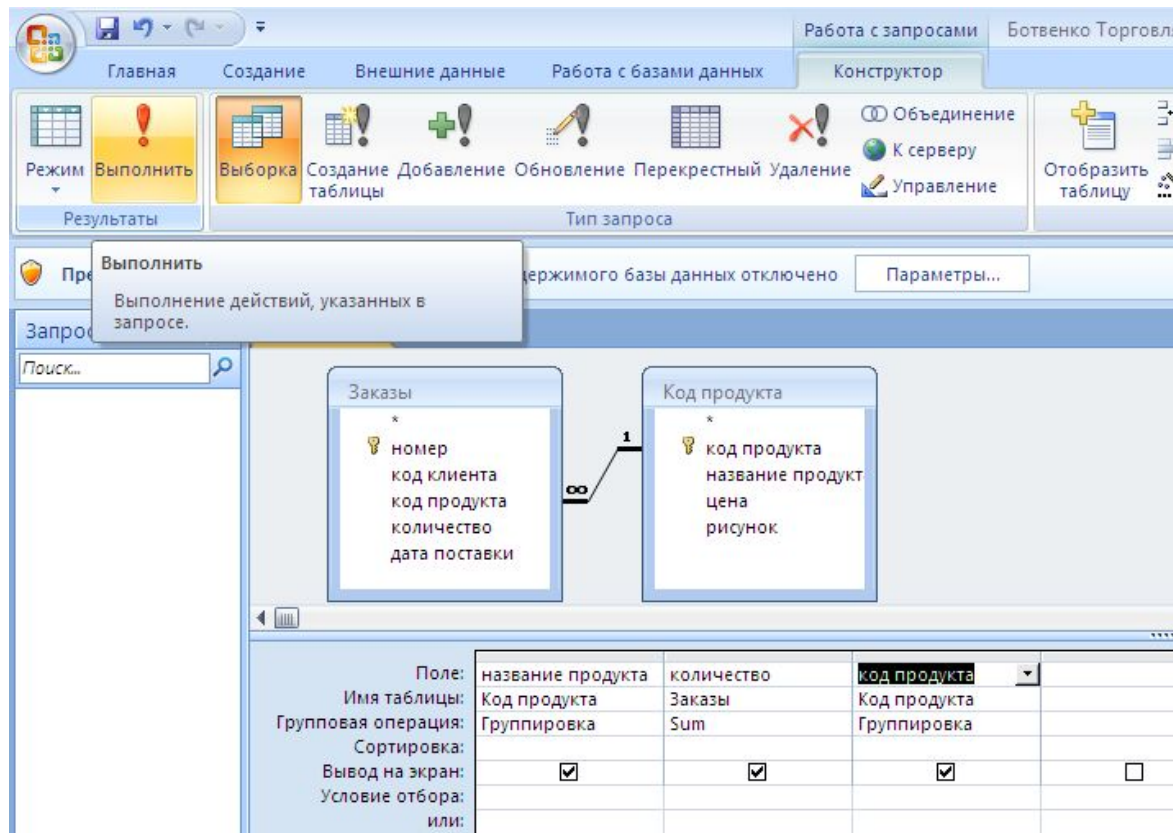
Работа с запросами | Ботвенко Торговл

Главная | Создание | Внешние данные | Работа с базами данных | Конструктор

Режим | Выполнить
Результаты

Выборка | Создание таблицы | Добавление | Обновление | Перекрестный | Удаление | Объединение | К серверу | Управление
Тип запроса

Отобразить таблицу

Пре

Выполнить
Выполнение действий, указанных в запросе.

держимого базы данных отключено | Параметры...

Запрос

Поиск...

Заказы
*
номер
код клиента
код продукта
количество
дата поставки

1
∞

Код продукта
*
код продукта
название продукт
цена
рисунок

| Поле: | название продукта | количество | код продукта | |
|---|---|---|---|---|
| Имя таблицы: | Код продукта | Заказы | Код продукта | |
| Групповая операция: | Группировка | Sum | Группировка | |
| Сортировка: | | | | |
| Вывод на экран: | ☑ | ☑ | ☑ | ☐ |
| Условие отбора: | | | | |
| или: | | | | |